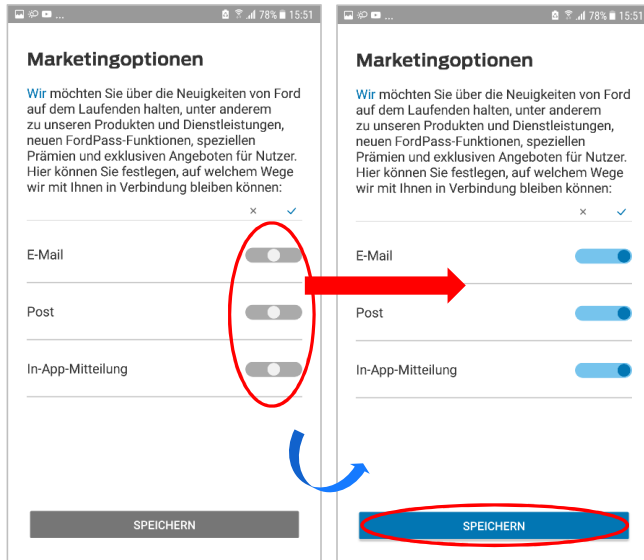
78% 15:51

Marketingoptionen

Wir möchten Sie über die Neuigkeiten von Ford auf dem Laufenden halten, unter anderem zu unseren Produkten und Dienstleistungen, neuen FordPass-Funktionen, speziellen Prämien und exklusiven Angeboten für Nutzer. Hier können Sie festlegen, auf welchem Wege wir mit Ihnen in Verbindung bleiben können:

× ✓

E-Mail

Post

In-App-Mitteilung

SPEICHERN

78% 15:51

Marketingoptionen

Wir möchten Sie über die Neuigkeiten von Ford auf dem Laufenden halten, unter anderem zu unseren Produkten und Dienstleistungen, neuen FordPass-Funktionen, speziellen Prämien und exklusiven Angeboten für Nutzer. Hier können Sie festlegen, auf welchem Wege wir mit Ihnen in Verbindung bleiben können:

× ✓

E-Mail

Post

In-App-Mitteilung

SPEICHERN